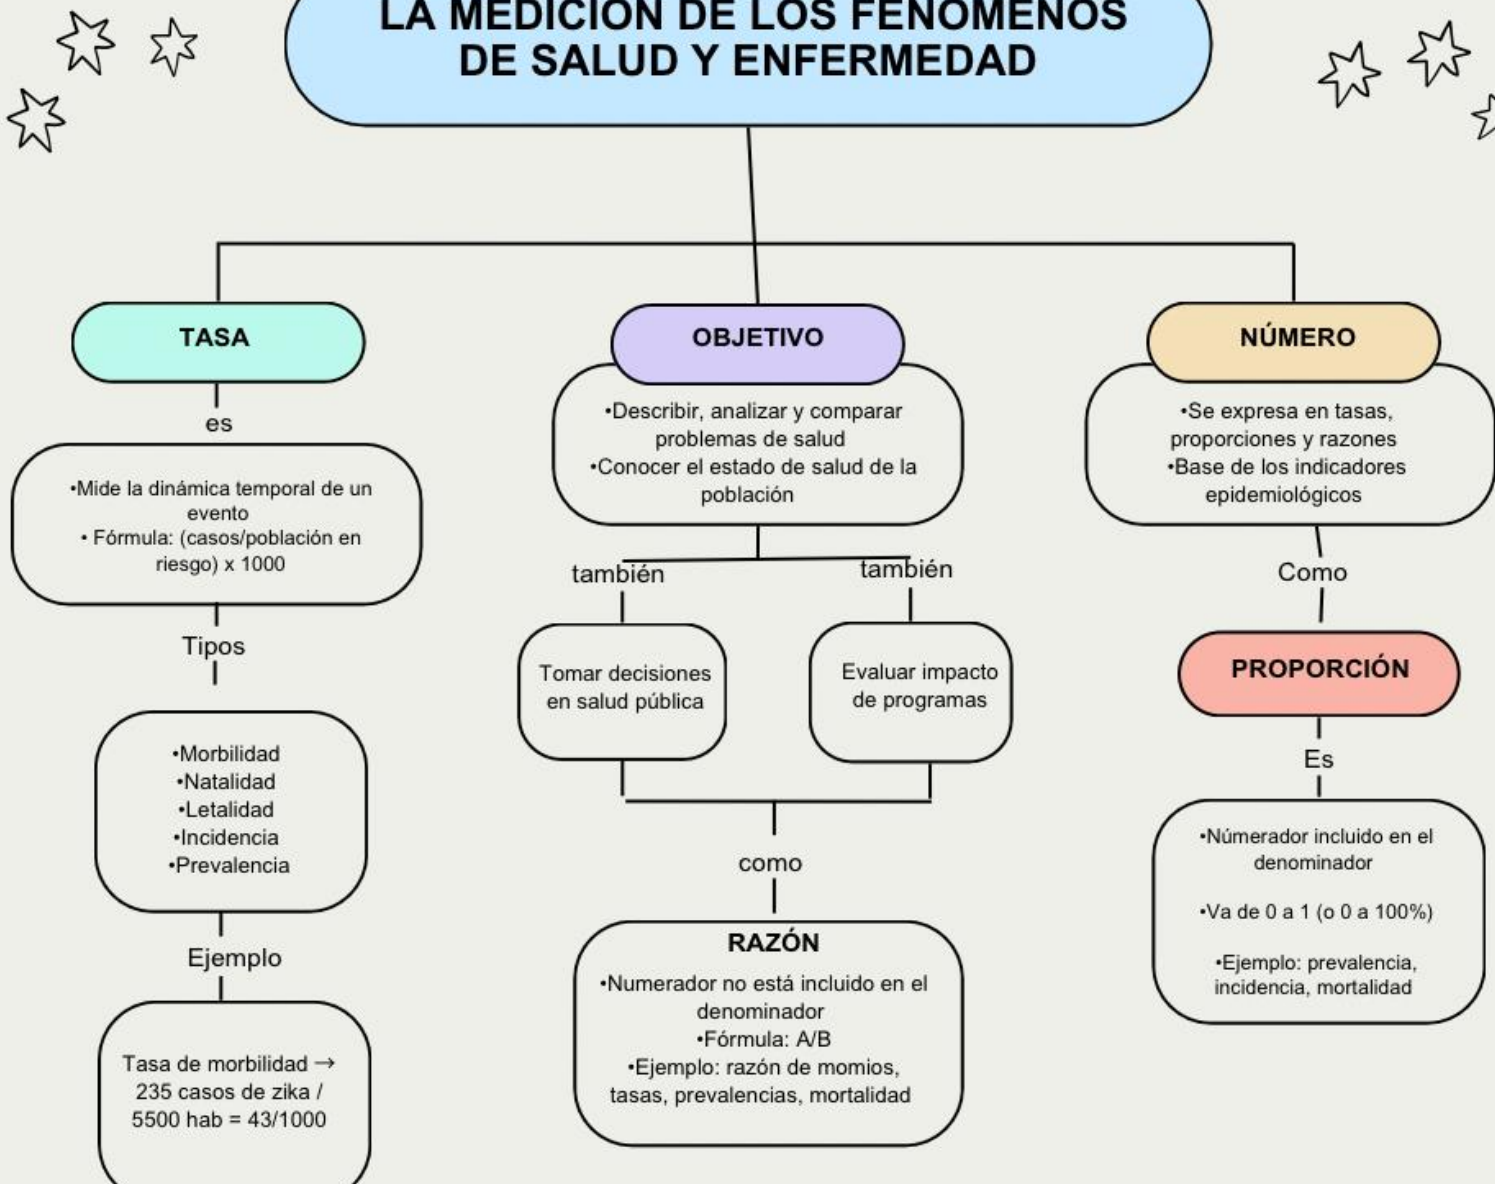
LA MEDICIÓN DE LOS FENÓMENOS DE SALUD Y ENFERMEDAD

TASA

es

•Mide la dinámica temporal de un evento
• Fórmula: (casos/población en riesgo) x 1000

Tipos

•Morbilidad
•Natalidad
•Letalidad
•Incidencia
•Prevalencia

Ejemplo

Tasa de morbilidad → 235 casos de zika / 5500 hab = 43/1000

OBJETIVO

•Describir, analizar y comparar problemas de salud
•Conocer el estado de salud de la población

también

también

Tomar decisiones en salud pública

Evaluar impacto de programas

como

RAZÓN

•Numerador no está incluido en el denominador
•Fórmula: A/B
•Ejemplo: razón de momios, tasas, prevalencias, mortalidad

NÚMERO

•Se expresa en tasas, proporciones y razones
•Base de los indicadores epidemiológicos

Como

PROPORCIÓN

Es

•Númerador incluido en el denominador

•Va de 0 a 1 (o 0 a 100%)

•Ejemplo: prevalencia, incidencia, mortalidad